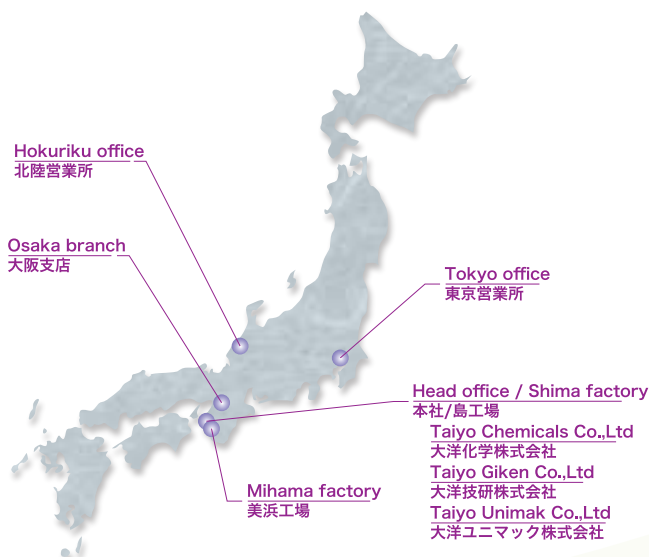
Hokuriku office
北陸営業所

Osaka branch
大阪支店

Tokyo office
東京営業所

Head office / Shima factory
本社/島工場

Taiyo Chemicals Co.,Ltd
大洋化学株式会社

Taiyo Giken Co.,Ltd
大洋技研株式会社

Taiyo Unimak Co.,Ltd
大洋ユニマック株式会社

Mihama factory
美浜工場